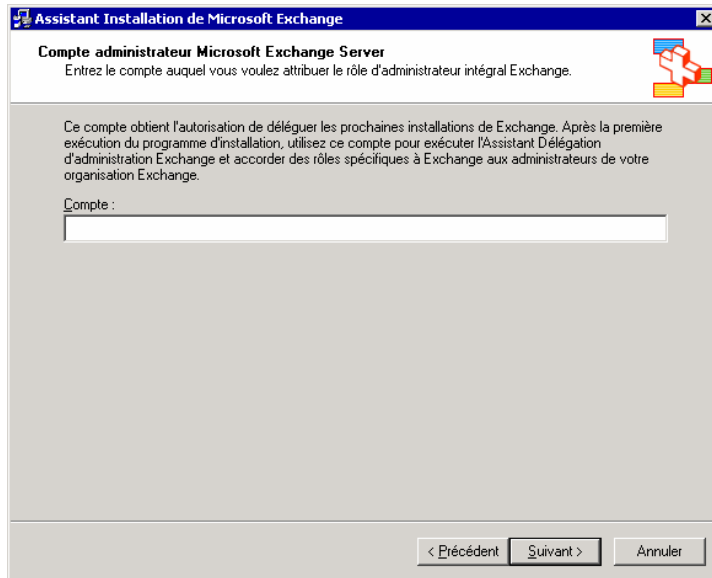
Assistant Installation de Microsoft Exchange

Compte administrateur Microsoft Exchange Server
Entrez le compte auquel vous voulez attribuer le rôle d'administrateur intégral Exchange.

Ce compte obtient l'autorisation de déléguer les prochaines installations de Exchange. Après la première exécution du programme d'installation, utilisez ce compte pour exécuter l'Assistant Délégation d'administration Exchange et accorder des rôles spécifiques à Exchange aux administrateurs de votre organisation Exchange.

Compte :

< Précédent | Suivant > | Annuler